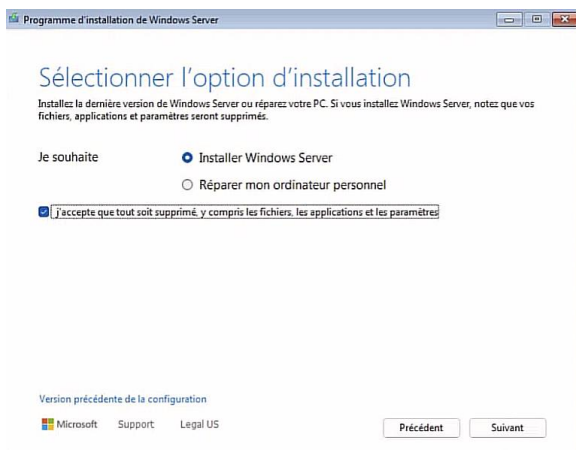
Programme d'installation de Windows Server

Sélectionner l'option d'installation

Installez la dernière version de Windows Server ou réparez votre PC. Si vous installez Windows Server, notez que vos fichiers, applications et paramètres seront supprimés.

Je souhaite

Installer Windows Server

Réparer mon ordinateur personnel

J'accepte que tout soit supprimé, y compris les fichiers, les applications et les paramètres

Version précédente de la configuration

Microsoft Support Legal US

Précédent Suivant